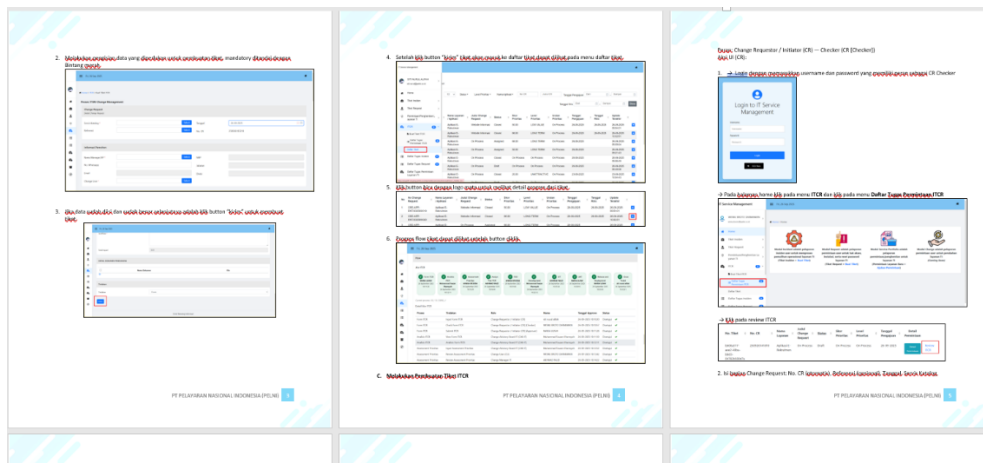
2. Melakukan pengisian data yang diperlukan untuk pembuatan tiket, mandatory ditandai dengan Bintang merah.

3. Jika data sudah diisi dan sudah benar selanjutnya adalah klik button "Submit" untuk membuat tiket.

PT PELAYARAN NASIONAL INDONESIA (PELNI) 3

4. Setelah klik button "Submit" tiket akan masuk ke daftar tiket dapat dilihat pada menu daftar tiket.

5. Klik button blue dengan logo mata untuk melihat detail proses dari tiket.

6. Proses flow tiket dapat dilihat setelah button diklik.

C. Melakukan Pembuatan Tiket ITCR

PT PELAYARAN NASIONAL INDONESIA (PELNI) 4

Peran: Change Requestor / Initiator (CR) → Checker (CR [Checker])
Alur UI (CR):

1. → Login dengan memasukkan username dan password yang memiliki peran sebagai CR Checker

Login to IT Service Management

→ Pada halaman home klik pada menu ITCR dan klik pada menu Daftar Tugas Pemeriksaan ITCR

→ Klik pada review ITCR

2. Isi bagian Change Request, No. CR (otomatis), Referensi (optional), Tanggal, Sesuai Katalog

PT PELAYARAN NASIONAL INDONESIA (PELNI) 5